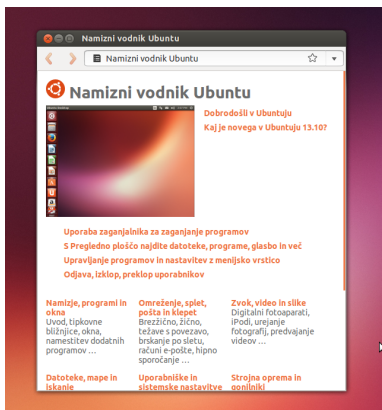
Namizni vodnik Ubuntu

Namizni vodnik Ubuntu

Namizni vodnik Ubuntu

Dobrodošli v Ubuntuju
Kaj je novega v Ubuntuju 13.10?

Uporaba zaganjalnika za zaganjanje programov
S Pregledno ploščo najdite datoteke, programe, glasbo in več
Upravljanje programov in nastavitev z menijsko vrstico
Odjava, izklop, preklop uporabnikov

Namizje, programi in okna
Uvod, tipkovne bližnjice, okna, namestitev dodatnih programov …

Omreženje, splet, pošta in klepet
Brezžično, žično, težave s povezavo, brskanje po spletu, računi e-pošte, hipno sporočanje …

Zvok, video in slike
Digitalni fotoaparati, iPodi, urejanje fotografij, predvajanje videov …

Datoteke, mape in iskanje

Uporabniške in sistemske nastavitve

Strojna oprema in gonilniki